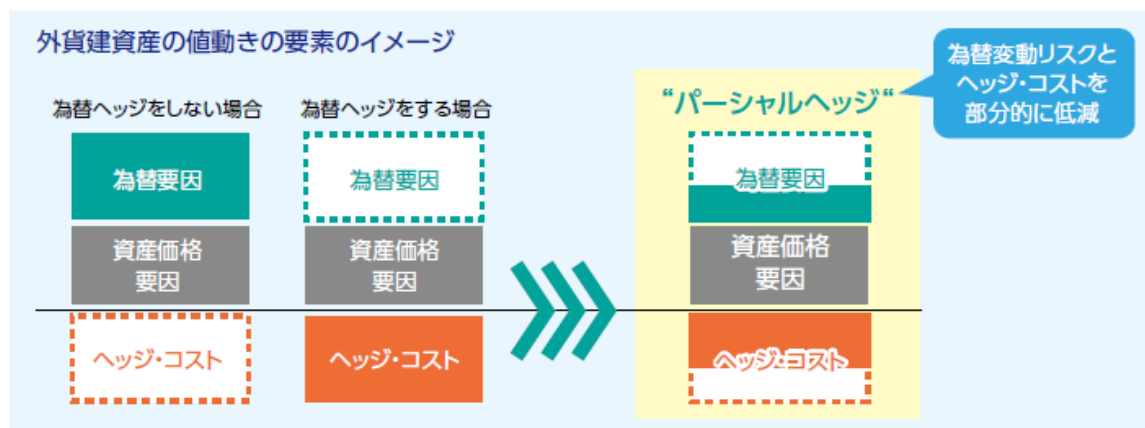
外貨建資産の値動きの要素のイメージ

為替ヘッジをしない場合

為替要因

資産価格要因

ヘッジ・コスト

為替ヘッジをする場合

為替要因

資産価格要因

ヘッジ・コスト

"パーシャルヘッジ"

為替変動リスクとヘッジ・コストを部分的に低減

為替要因

資産価格要因

ヘッジ・コスト